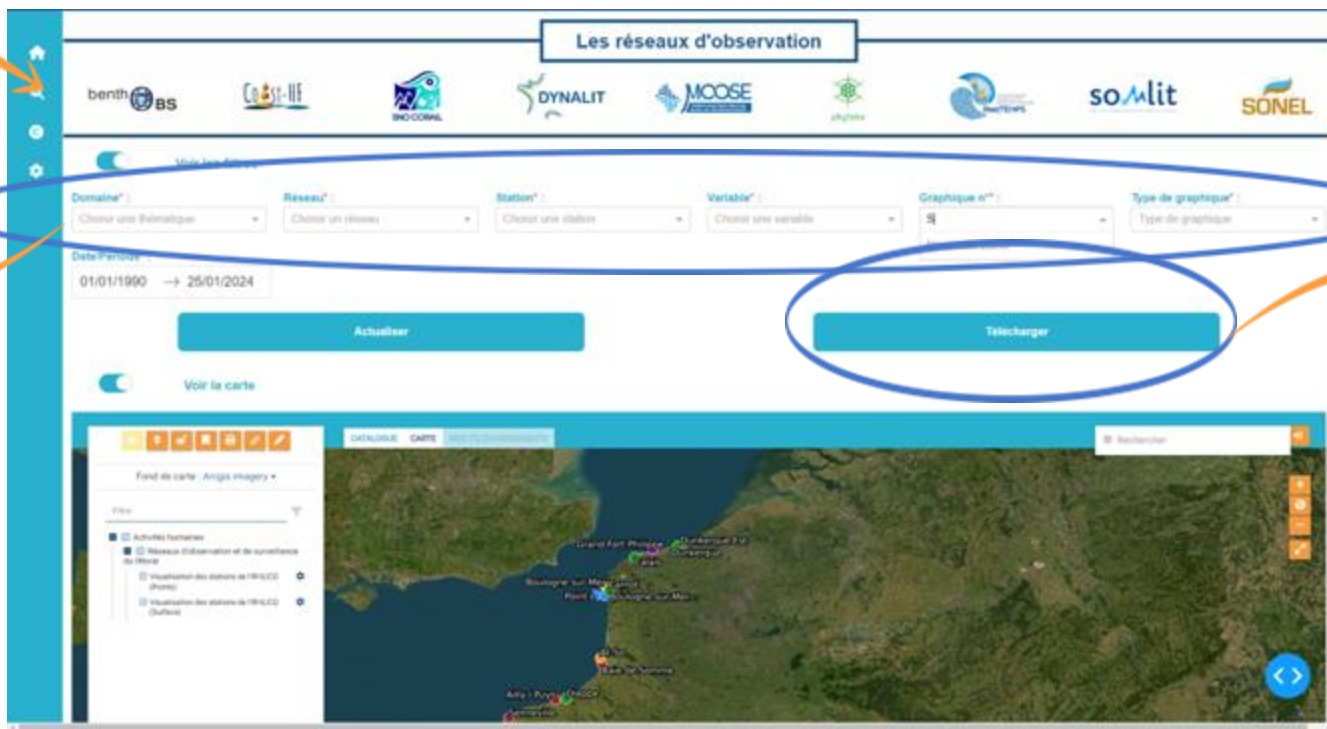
Les réseaux d'observation

benthOBS Coast-HF SNO CORAIL DYNALIT MOOSE phytobs somlit SONEL

Voir les filtres

Domaine* : Choisir une thématique

Réseau* : Choisir un réseau

Station* : Choisir une station

Variable* : Choisir une variable

Graphique n°* : S

Type de graphique* : Type de graphique

Date/Période* : 01/01/1990 → 25/01/2024

Actualiser

Télécharger

Voir la carte

Fond de carte : Arcgis imagery

Filtre

Activités humaines

Réseaux d'observation et de surveillance du littoral

Visualisation des stations de l'IR-ILICO (Points)

Visualisation des stations de l'IR-ILICO (Surface)

CATALOGUE CARTE

Rechercher

Grand Fort Philippe
Dunkerque Est
Dunkerque
Calais
Boulogne sur Mer
Point L
Boulogne sur Mer
Baie de Somme
Ailly
Dieppe